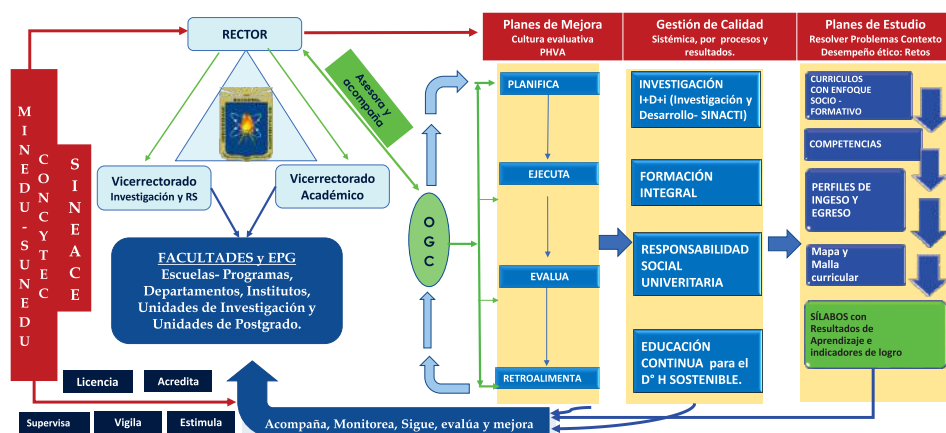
RECTOR

Asesora y acompaña

Planes de Mejora
Cultura evaluativa
PHVA

Gestión de Calidad
Sistémica, por procesos y resultados.

Planes de Estudio
Resolver Problemas Contexto
Desempeño ético: Retos

MINEDU-SUNEDU

CONCYTEC

SINEACE

Vicerrectorado
Investigación y RS

Vicerrectorado
Académico

FACULTADES y EPG
Escuelas- Programas, Departamentos, Institutos, Unidades de Investigación y Unidades de Postgrado.

OGC

PLANIFICA

EJECUTA

EVALUA

RETROALIMENTA

INVESTIGACIÓN
I+D+i (Investigación y Desarrollo- SINACTI)

FORMACIÓN INTEGRAL

RESPONSABILIDAD SOCIAL UNIVERITARIA

EDUCACIÓN CONTINUA para el D° H SOSTENIBLE.

CURRICULOS CON ENFOQUE SOCIO - FORMATIVO

COMPETENCIAS

PERFILES DE INGESO Y EGRESO

Mapa y Malla curricular

SÍLABOS con Resultados de Aprendizaje e indicadores de logro

Licencia

Acredita

Supervisa

Vigila

Estimula

Acompaña, Monitorea, Sigue, evalúa y mejora